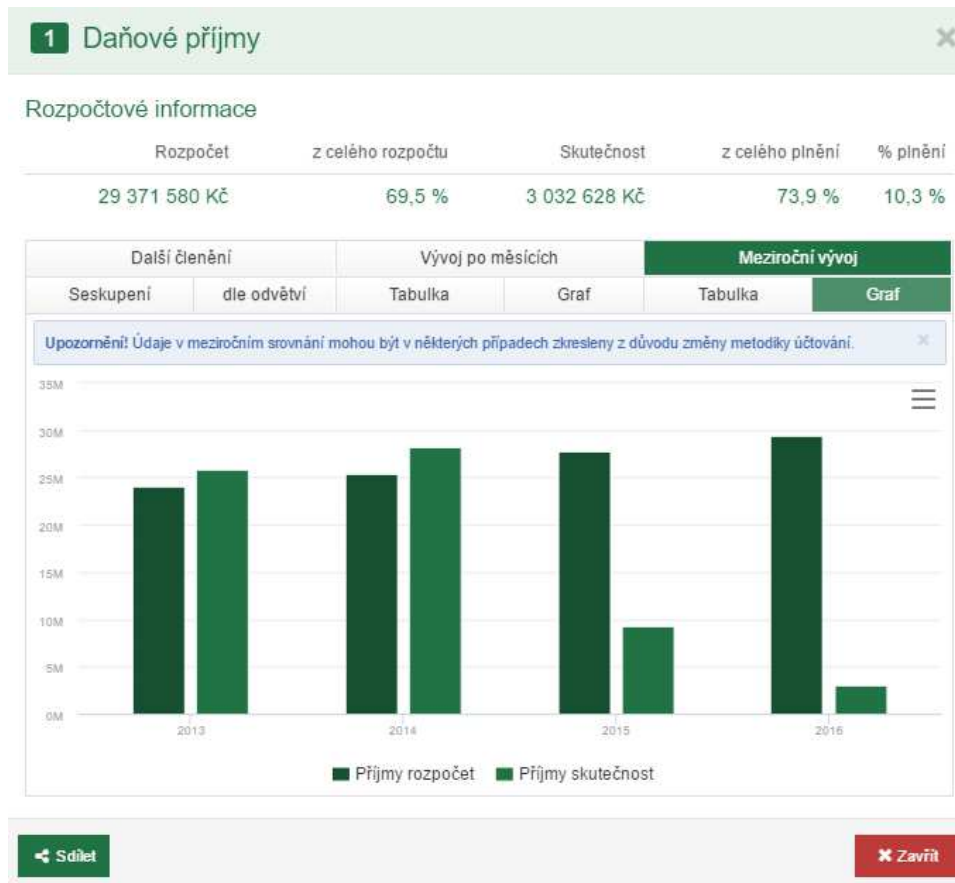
1 Daňové příjmy

×

Rozpočtové informace

| Rozpočet | z celého rozpočtu | Skutečnost | z celého plnění | % plnění |
|---|---|---|---|---|
| 29 371 580 Kč | 69,5 % | 3 032 628 Kč | 73,9 % | 10,3 % |

| Další členění | | Vývoj po měsících | | Meziroční vývoj | |
|---|---|---|---|---|---|
| Seskupení | dle odvětví | Tabulka | Graf | Tabulka | Graf |

Upozornění! Údaje v meziročním srovnání mohou být v některých případech zkresleny z důvodu změny metodiky účtování.

×

35M
30M
25M
20M
15M
10M
5M
0M

2013
2014
2015
2016

Příjmy rozpočet
Příjmy skutečnost

Sdílet

× Zavřít